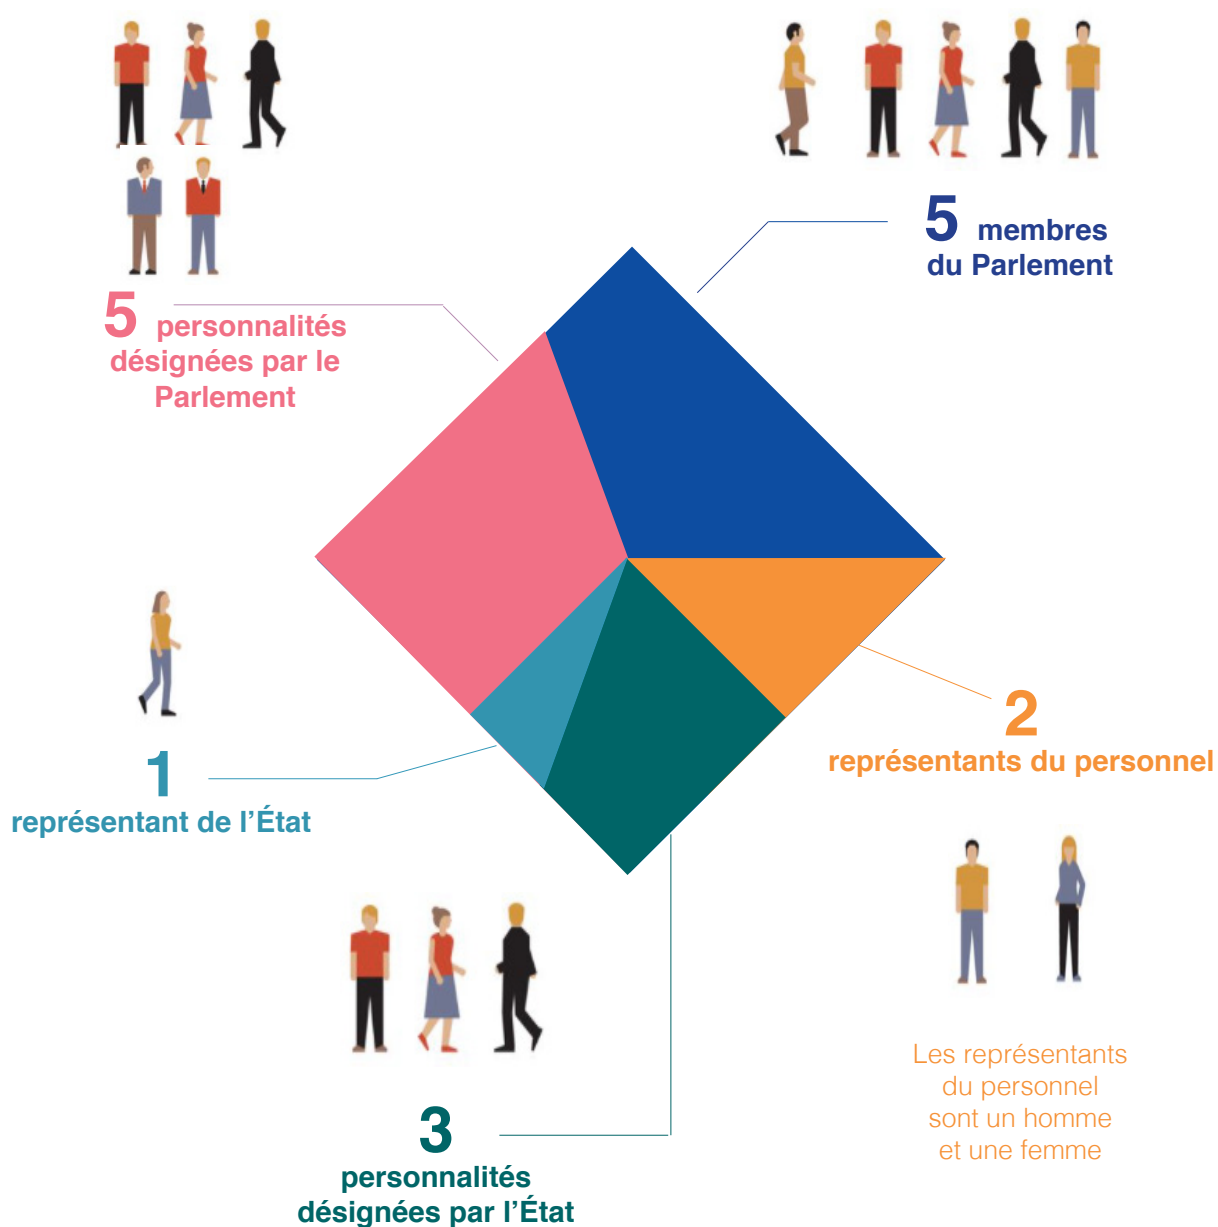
5 membres du Parlement

5 personnalités désignées par le Parlement

1 représentant de l’État

2 représentants du personnel

3 personnalités désignées par l’État

Les représentants du personnel sont un homme et une femme